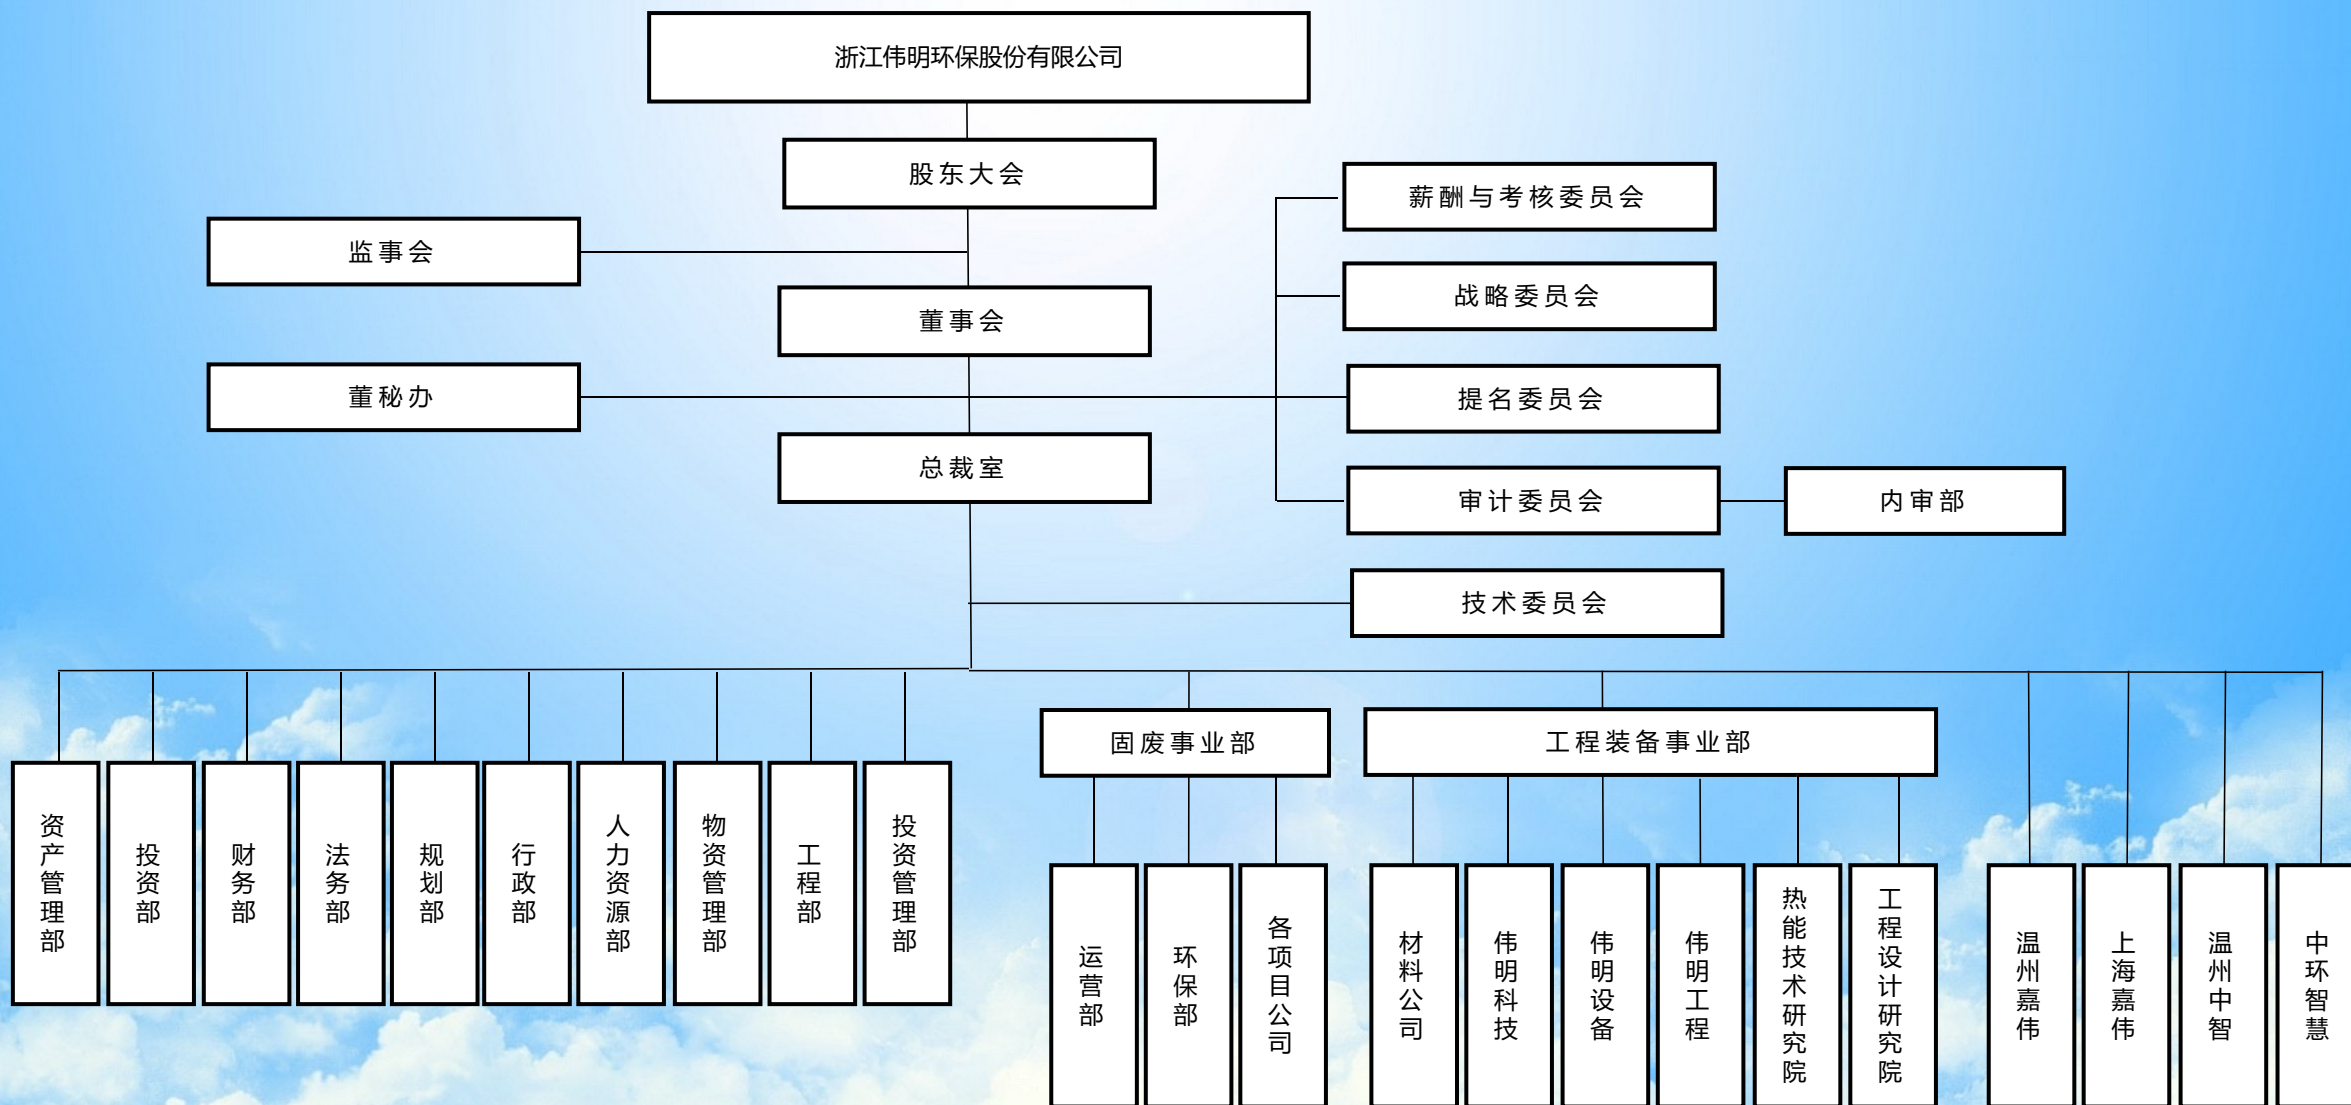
浙江伟明环保股份有限公司

股东大会

监事会

董事会

董秘办

总裁室

薪酬与考核委员会

战略委员会

提名委员会

审计委员会

内审部

技术委员会

资产管理部

投资部

财务部

法务部

规划部

行政部

人力资源部

物资管理部

工程部

投资管理部

固废事业部

运营部

环保部

各项目公司

工程装备事业部

材料公司

伟明科技

伟明设备

伟明工程

热能技术研究院

工程设计研究院

温州嘉伟

上海嘉伟

温州中智

中环智慧